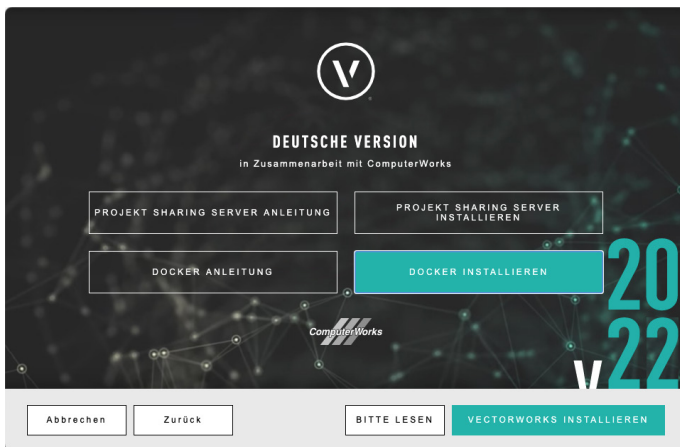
V

DEUTSCHE VERSION

in Zusammenarbeit mit ComputerWorks

PROJEKT SHARING SERVER ANLEITUNG

PROJEKT SHARING SERVER INSTALLIEREN

DOCKER ANLEITUNG

DOCKER INSTALLIEREN

ComputerWorks

20
v22

Abbrechen

Zurück

BITTE LESEN

VECTORWORKS INSTALLIEREN